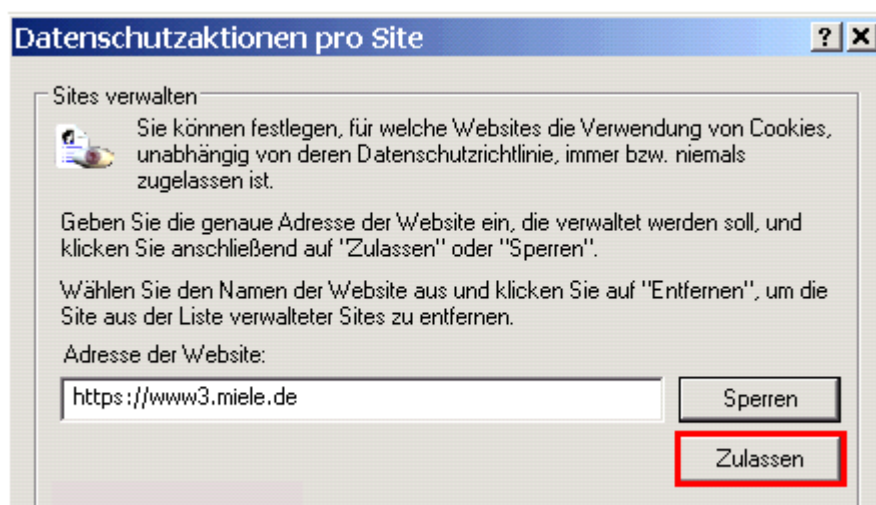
Datenschutzaktionen pro Site

? X

Sites verwalten

Sie können festlegen, für welche Websites die Verwendung von Cookies, unabhängig von deren Datenschutzrichtlinie, immer bzw. niemals zugelassen ist.

Geben Sie die genaue Adresse der Website ein, die verwaltet werden soll, und klicken Sie anschließend auf "Zulassen" oder "Sperren".

Wählen Sie den Namen der Website aus und klicken Sie auf "Entfernen", um die Site aus der Liste verwalteter Sites zu entfernen.

Adresse der Website:

https://www3.miele.de

Sperren

Zulassen